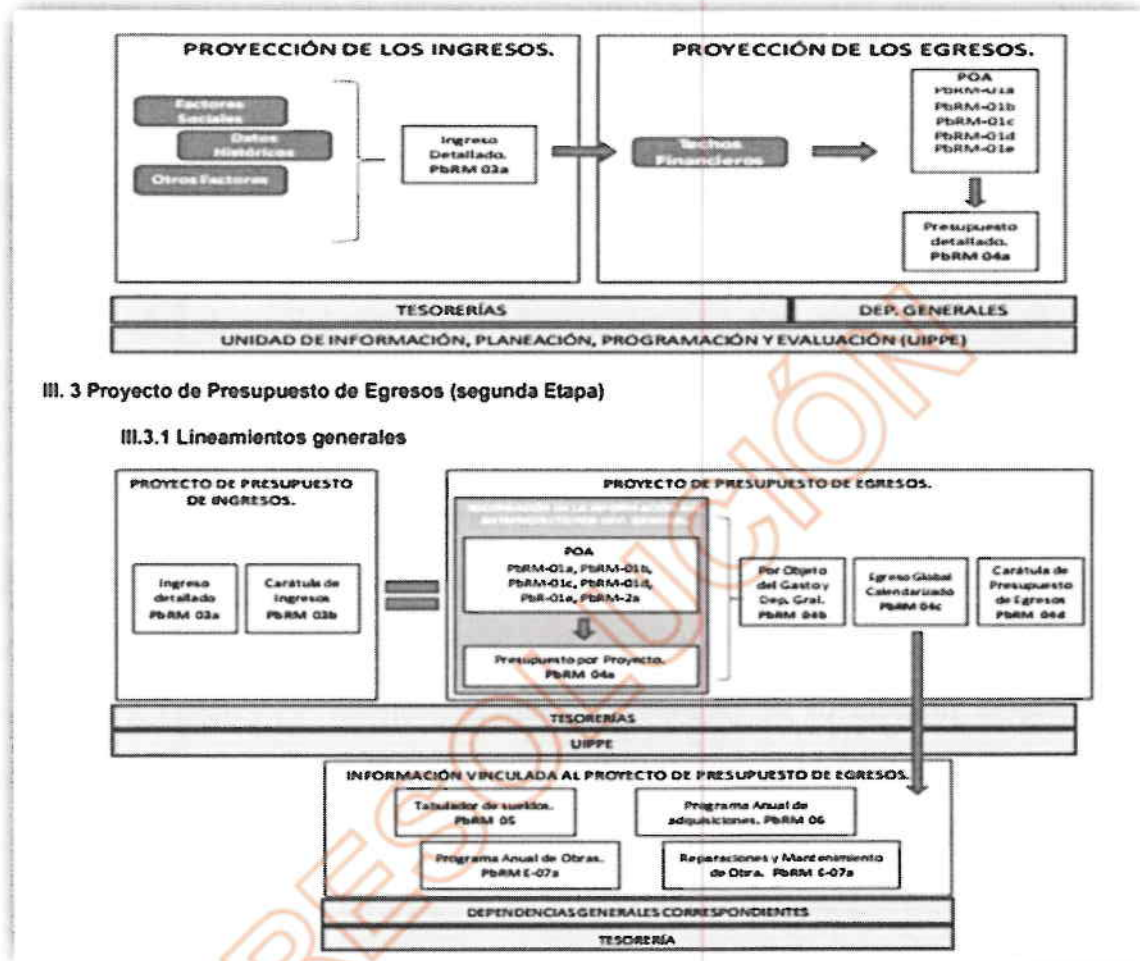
PROYECCIÓN DE LOS INGRESOS.

Factores Sociales

Datos Históricos

Otros Factores

Ingreso Detallado. PbRM 03a

PROYECCIÓN DE LOS EGRESOS.

Techos Financieros

POA
PbRM-01a
PbRM-01b
PbRM-01c
PbRM-01d
PbRM-01e

Presupuesto detallado. PbRM 04a

| TESORERÍAS | DEP. GENERALES |
|---|---|

UNIDAD DE INFORMACIÓN, PLANEACIÓN, PROGRAMACIÓN Y EVALUACIÓN (UIPPE)

III. 3 Proyecto de Presupuesto de Egresos (segunda Etapa)

III.3.1 Lineamientos generales

PROYECTO DE PRESUPUESTO DE INGRESOS.

Ingreso detallado PbRM 03a

Carátula de Ingresos PbRM 03b

PROYECTO DE PRESUPUESTO DE EGRESOS.

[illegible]

POA
PbRM-01a, PbRM-01b, PbRM-01c, PbRM-01d, PbR-01e, PbRM-2a

Presupuesto por Proyecto. PbRM 04a

Por Objeto del Gasto y Dep. Gral. PbRM 04b

Egreso Global Calendarizado PbRM 04c

Carátula de Presupuesto de Egresos PbRM 04d

TESORERÍAS

UIPPE

INFORMACIÓN VINCULADA AL PROYECTO DE PRESUPUESTO DE EGRESOS.

Tabulador de sueldos. PbRM 05

Programa Anual de adquisiciones. PbRM 06

Programa Anual de Obras. PbRM E-07a

Reparaciones y Mantenimiento de Obra. PbRM E-07a

DEPENDENCIAS GENERALES CORRESPONDIENTES

TESORERÍA

RESOLUCIÓN